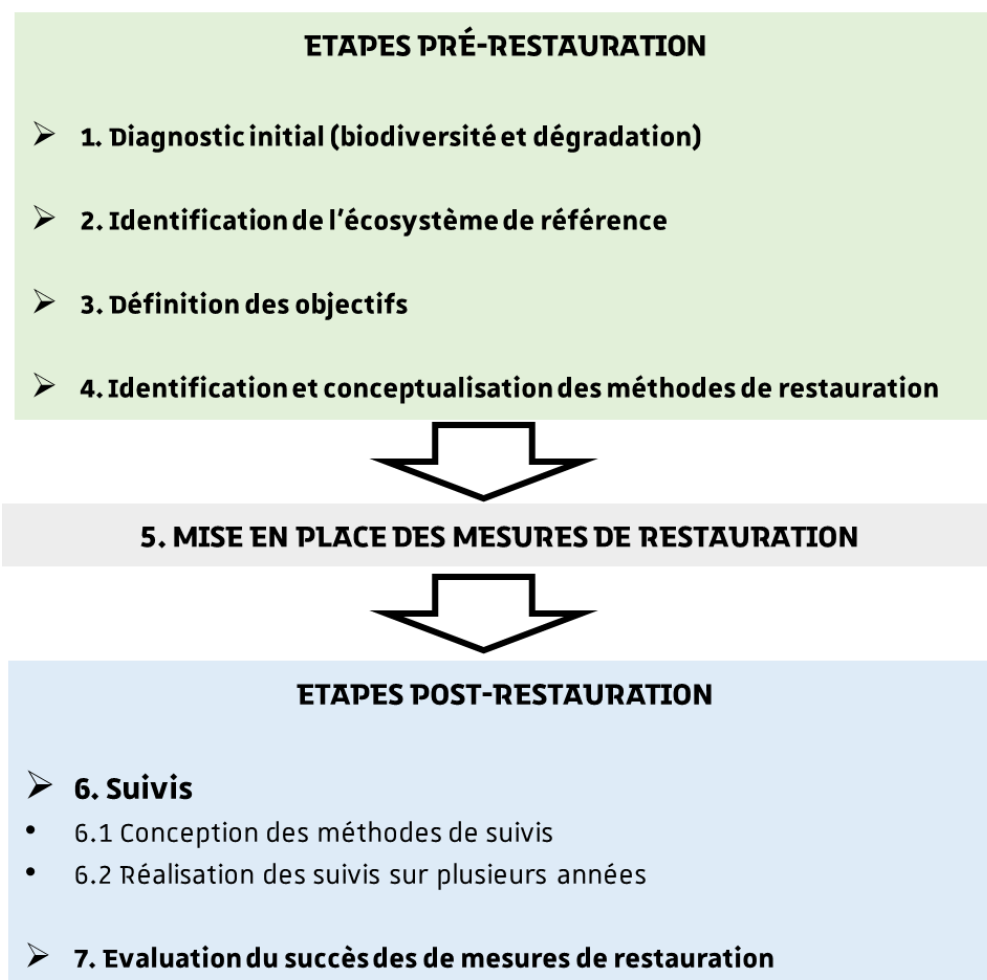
ETAPES PRÉ-RESTAURATION

➢ 1. Diagnostic initial (biodiversité et dégradation)

➢ 2. Identification de l'écosystème de référence

➢ 3. Définition des objectifs

➢ 4. Identification et conceptualisation des méthodes de restauration

5. MISE EN PLACE DES MESURES DE RESTAURATION

ETAPES POST-RESTAURATION

➢ 6. Suivis
• 6.1 Conception des méthodes de suivis
• 6.2 Réalisation des suivis sur plusieurs années

➢ 7. Evaluation du succès des de mesures de restauration